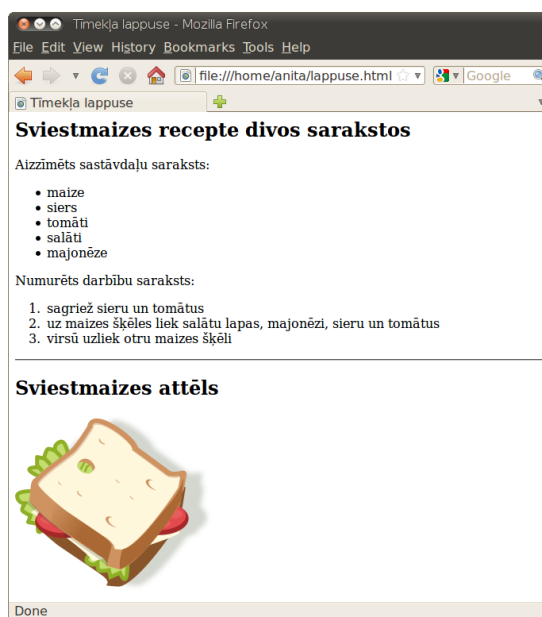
Timekļa lappuse - Mozilla Firefox

File Edit View History Bookmarks Tools Help

file:///home/anita/lappuse.html

Google

Timekļa lappuse

# Sviestmaizes recepte divos sarakstos

Aizzīmēts sastāvdaļu saraksts:

- maize
- siers
- tomāti
- salāti
- majonēze

Numurēts darbību saraksts:

1. sagriež sieru un tomātus
2. uz maizes šķēles liek salātu lapas, majonēzi, sieru un tomātus
3. virsū uzliek otru maizes šķēli

# Sviestmaizes attēls

Done